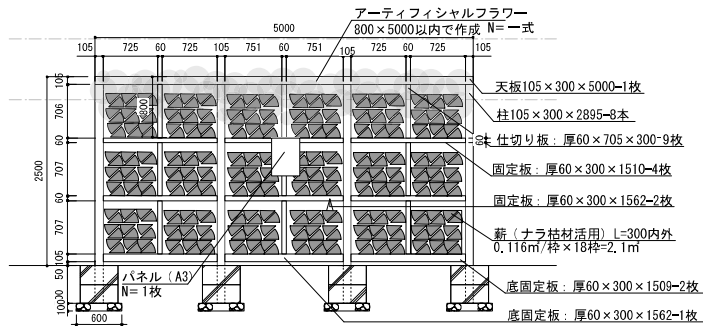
アーティフィシャルフラワー
800×5000以内で作成 N=一式

5000

105 725 60 725 105 751 60 751 105 725 60 725 105

105
706
60
707
60
707
50
100
100

2500

300

天板105×300×5000−1枚

柱105×300×2895−8本

仕切り板：厚60×705×300−9枚

固定板：厚60×300×1510−4枚

固定板：厚60×300×1562−2枚

A

薪（ナラ枯材活用）L=300内外
0.116㎥/枠×18枠=2.1㎥

パネル（A3）
N=1枚

底固定板：厚60×300×1509−2枚

底固定板：厚60×300×1562−1枚

600